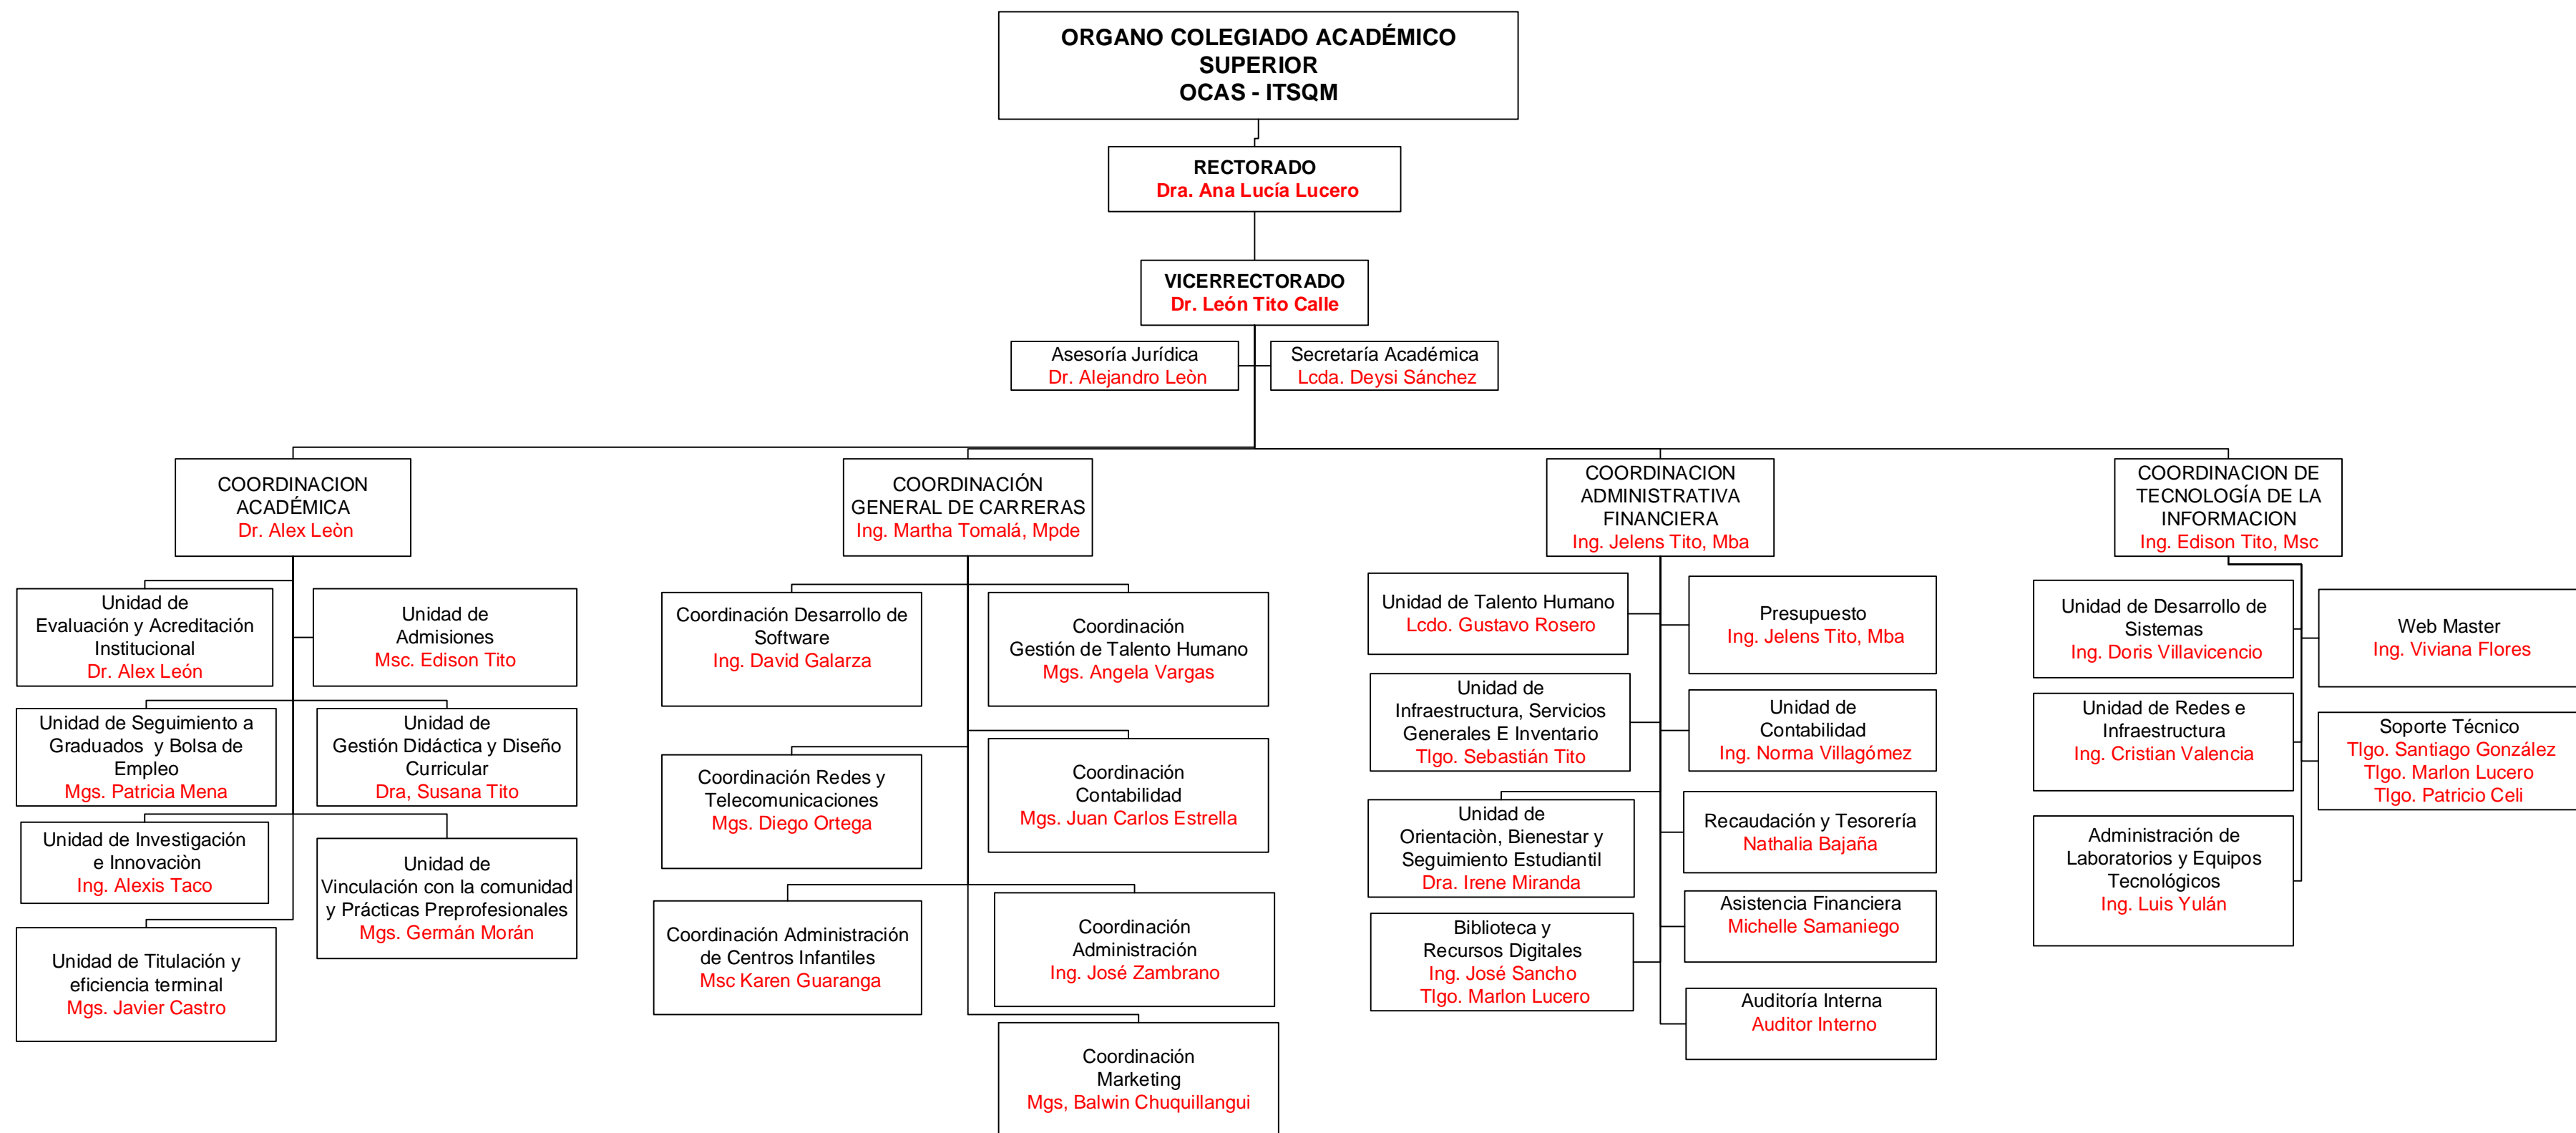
ORGANO COLEGIADO ACADÉMICO SUPERIOR
OCAS - ITSQM

RECTORADO
Dra. Ana Lucía Lucero

VICERRECTORADO
Dr. León Tito Calle

Asesoría Jurídica
Dr. Alejandro Leòn

Secretaría Académica
Lcda. Deysi Sánchez

COORDINACION ACADÉMICA
Dr. Alex Leòn

Unidad de Evaluación y Acreditación Institucional
Dr. Alex León

Unidad de Admisiones
Msc. Edison Tito

Unidad de Seguimiento a Graduados y Bolsa de Empleo
Mgs. Patricia Mena

Unidad de Gestión Didáctica y Diseño Curricular
Dra, Susana Tito

Unidad de Investigación e Innovaciòn
Ing. Alexis Taco

Unidad de Vinculación con la comunidad y Prácticas Preprofesionales
Mgs. Germán Morán

Unidad de Titulación y eficiencia terminal
Mgs. Javier Castro

COORDINACIÓN GENERAL DE CARRERAS
Ing. Martha Tomalá, Mpde

Coordinación Desarrollo de Software
Ing. David Galarza

Coordinación Gestión de Talento Humano
Mgs. Angela Vargas

Coordinación Redes y Telecomunicaciones
Mgs. Diego Ortega

Coordinación Contabilidad
Mgs. Juan Carlos Estrella

Coordinación Administración de Centros Infantiles
Msc Karen Guaranga

Coordinación Administración
Ing. José Zambrano

Coordinación Marketing
Mgs, Balwin Chuquillangui

COORDINACION ADMINISTRATIVA FINANCIERA
Ing. Jelens Tito, Mba

Unidad de Talento Humano
Lcdo. Gustavo Rosero

Presupuesto
Ing. Jelens Tito, Mba

Unidad de Infraestructura, Servicios Generales E Inventario
Tlgo. Sebastián Tito

Unidad de Contabilidad
Ing. Norma Villagómez

Unidad de Orientaciòn, Bienestar y Seguimiento Estudiantil
Dra. Irene Miranda

Recaudación y Tesorería
Nathalia Bajaña

Biblioteca y Recursos Digitales
Ing. José Sancho
Tlgo. Marlon Lucero

Asistencia Financiera
Michelle Samaniego

Auditoría Interna
Auditor Interno

COORDINACION DE TECNOLOGÍA DE LA INFORMACION
Ing. Edison Tito, Msc

Unidad de Desarrollo de Sistemas
Ing. Doris Villavicencio

Web Master
Ing. Viviana Flores

Unidad de Redes e Infraestructura
Ing. Cristian Valencia

Soporte Técnico
Tlgo. Santiago González
Tlgo. Marlon Lucero
Tlgo. Patricio Celi

Administración de Laboratorios y Equipos Tecnológicos
Ing. Luis Yulán